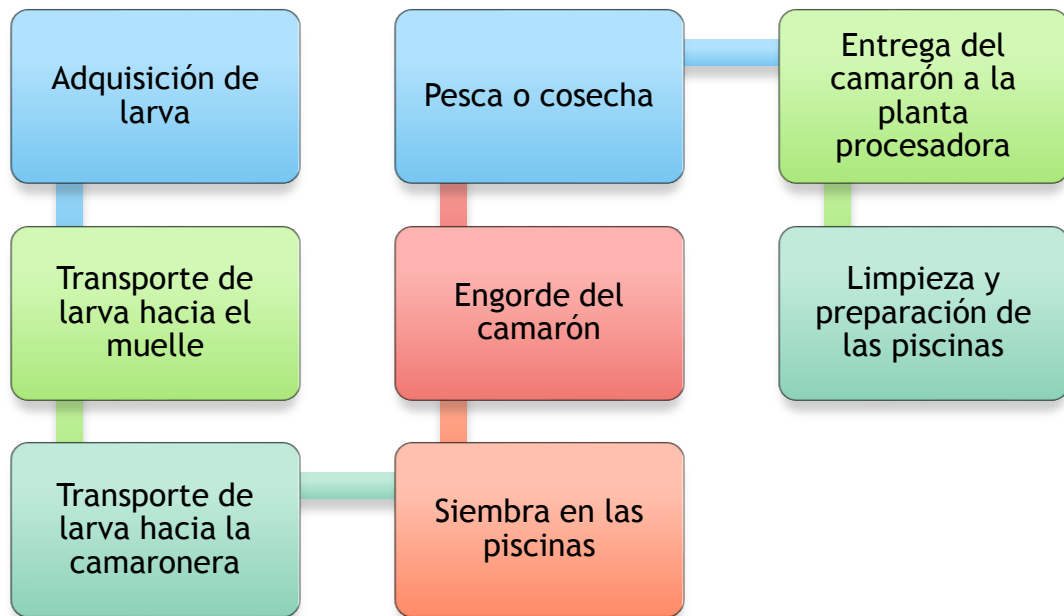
Adquisición de larva

Transporte de larva hacia el muelle

Transporte de larva hacia la camaronera

Siembra en las piscinas

Engorde del camarón

Pesca o cosecha

Entrega del camarón a la planta procesadora

Limpieza y preparación de las piscinas